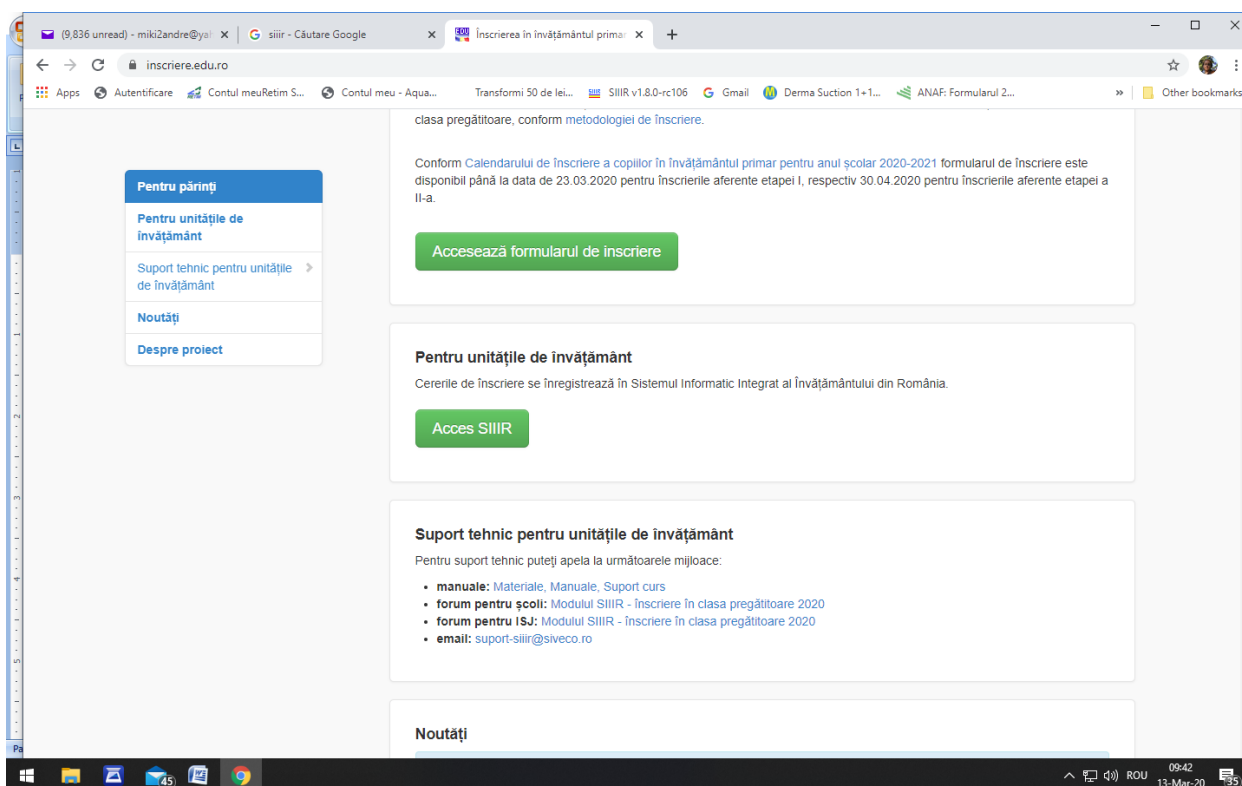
(9,836 unread) - miki2andre@ya
siiir - Căutare Google
Înscrierea în învățământul primar
inscriere.edu.ro
Apps Autentificare Contul meuRetim S... Contul meu - Aqua... Transformi 50 de lei... SIIIR v1.8.0-rc106 Gmail Derma Suction 1+1... ANAF: Formularul 2... Other bookmarks

clasa pregătitoare, conform metodologiei de înscriere.

Conform Calendarului de înscriere a copiilor în învățământul primar pentru anul școlar 2020-2021 formularul de înscriere este disponibil până la data de 23.03.2020 pentru înscrierile aferente etapei I, respectiv 30.04.2020 pentru înscrierile aferente etapei a II-a.

Accesează formularul de inscriere

Pentru părinți
Pentru unitățile de învățământ
Suport tehnic pentru unitățile de învățământ
Noutăți
Despre proiect

Pentru unitățile de învățământ

Cererile de înscriere se înregistrează în Sistemul Informatic Integrat al Învățământului din România.

Acces SIIIR

Suport tehnic pentru unitățile de învățământ

Pentru suport tehnic puteți apela la următoarele mijloace:

- manuale: Materiale, Manuale, Suport curs
- forum pentru școli: Modulul SIIIR - înscriere în clasa pregătitoare 2020
- forum pentru ISJ: Modulul SIIIR - înscriere în clasa pregătitoare 2020
- email: suport-siiir@siveco.ro

Noutăți

45
ROU 09:42 13-Mar-20 35